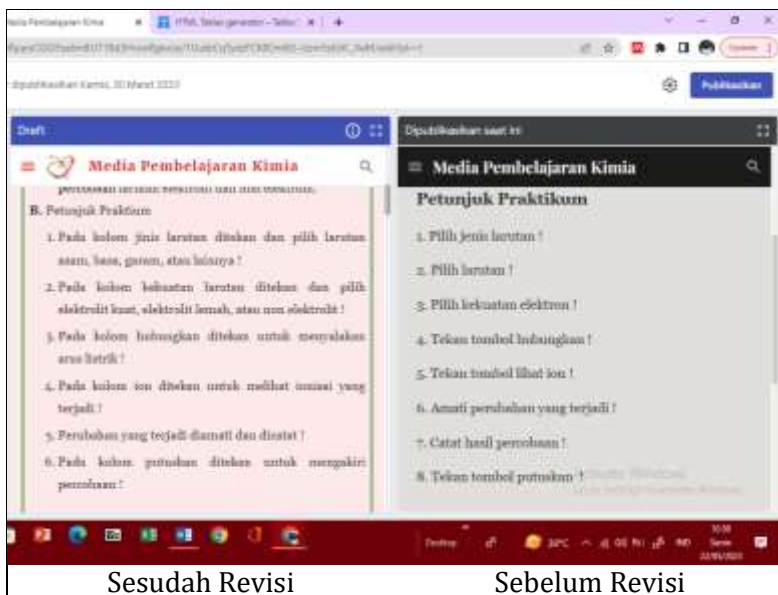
Media Pembelajaran Kimia
HTML Table generator – Table

Dipublikasikan Kamis, 30 Maret 2023

Publikasikan

Draft

Media Pembelajaran Kimia

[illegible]

B. Petunjuk Praktikum

1. Pada kolom jenis larutan ditekan dan pilih larutan asam, basa, garam, atau lainnya !

2. Pada kolom kekuatan larutan ditekan dan pilih elektrolit kuat, elektrolit lemah, atau non elektrolit !

3. Pada kolom hubungkan ditekan untuk menyalakan arus listrik !

4. Pada kolom ion ditekan untuk melihat ionisasi yang terjadi !

5. Perubahan yang terjadi diamati dan dicatat !

6. Pada kolom putuskan ditekan untuk mengakhiri percobaan !

Dipublikasikan saat ini

Media Pembelajaran Kimia

Petunjuk Praktikum

1. Pilih jenis larutan !

2. Pilih larutan !

3. Pilih kekuatan elektron !

4. Tekan tombol hubungkan !

5. Tekan tombol lihat ion !

6. Amati perubahan yang terjadi !

7. Catat hasil percobaan !

8. Tekan tombol putuskan !

Sesudah Revisi

Sebelum Revisi